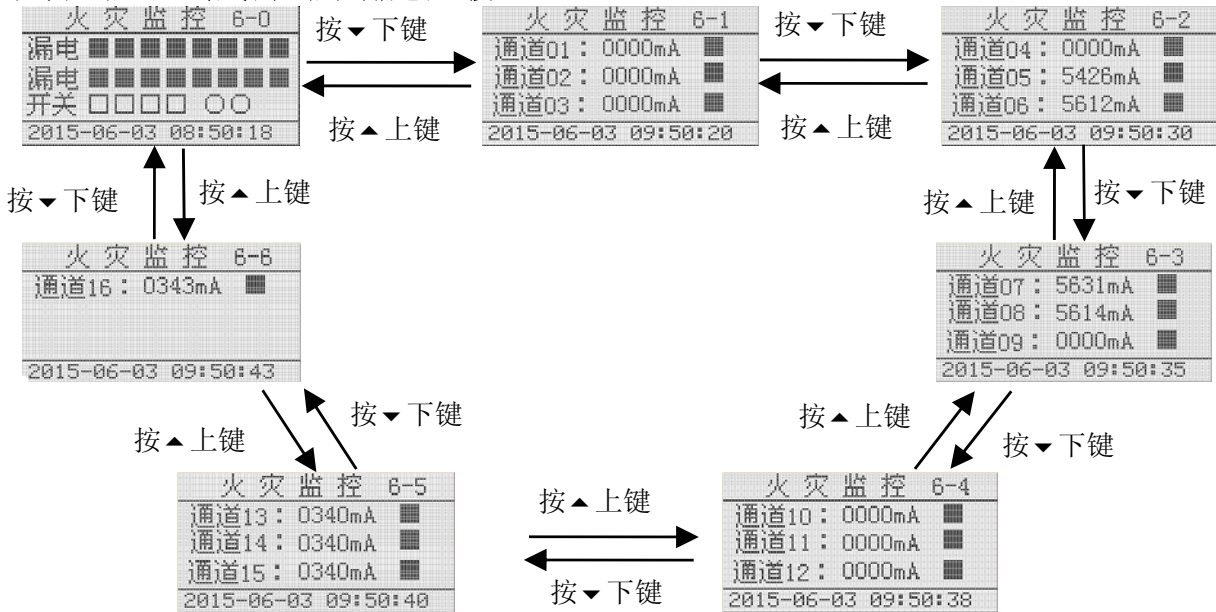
火灾监控 6-0
漏电 ■■■■■■■■
漏电 ■■■■■■■■
开关 □□□□ ○○
2015-06-03 08:50:18

按▼下键

按▲上键

火灾监控 6-1
通道01：0000mA ■
通道02：0000mA ■
通道03：0000mA ■
2015-06-03 09:50:20

按▼下键

按▲上键

火灾监控 6-2
通道04：0000mA ■
通道05：5426mA ■
通道06：5612mA ■
2015-06-03 09:50:30

按▼下键

按▲上键

按▲上键

按▼下键

火灾监控 6-6
通道16：0343mA ■
2015-06-03 09:50:43

火灾监控 6-3
通道07：5631mA ■
通道08：5614mA ■
通道09：0000mA ■
2015-06-03 09:50:35

按▼下键

按▲上键

按▲上键

按▼下键

火灾监控 6-5
通道13：0340mA ■
通道14：0340mA ■
通道15：0340mA ■
2015-06-03 09:50:40

按▲上键

按▼下键

火灾监控 6-4
通道10：0000mA ■
通道11：0000mA ■
通道12：0000mA ■
2015-06-03 09:50:38